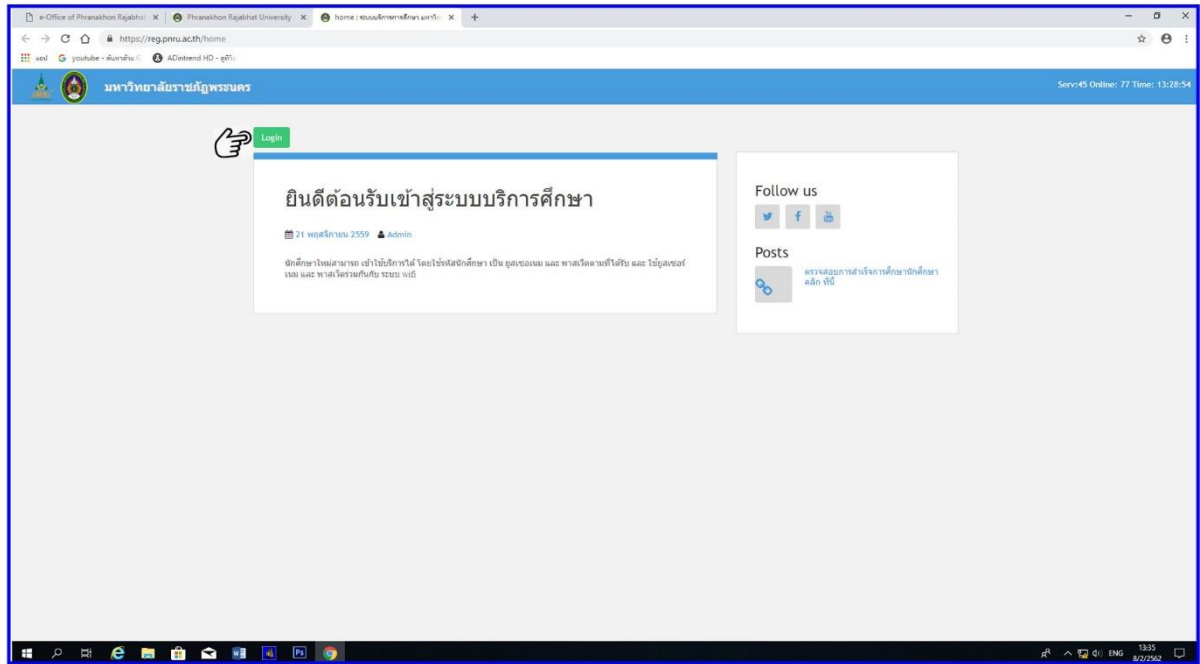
e-Office of Phranakhon Rajabhat | Phranakhon Rajabhat University | home : ระบบบริการการศึกษา มหาวิท +

https://reg.pnru.ac.th/home

แอป youtube - ค้นหาด้วย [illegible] ADintrend HD - ดูทีวี

มหาวิทยาลัยราชภัฏพระนคร

Serv:45 Online: 77 Time: 13:28:54

Login

ยินดีต้อนรับเข้าสู่ระบบบริการศึกษา

21 พฤศจิกายน 2559 Admin

นักศึกษาใหม่สามารถ เข้าใช้บริการได้ โดยใช้รหัสนักศึกษา เป็น ยูสเซอเนม และ พาสเวิดตามที่ได้รับ และ ใช้ยูสเซอร์เนม และ พาสเวิร์ดร่วมกันกับ ระบบ wifi

Follow us

Posts

ตรวจสอบการสำเร็จการศึกษานักศึกษา คลิก ที่นี้

ENG 13:35 8/2/2562